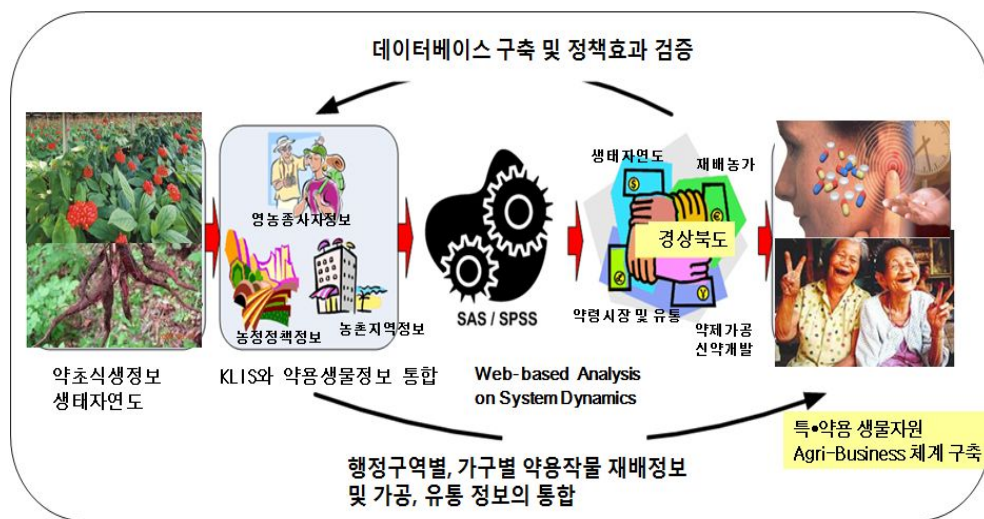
데이터베이스 구축 및 정책효과 검증

영농종사자정보

농정정책정보

농촌지역정보

SAS / SPSS

생태자연도

재배농가

경상북도

약령시장 및 유통

약제가공
신약개발

약초식생정보
생태자연도

KLIS와 약용생물정보 통합

Web-based Analysis on System Dynamics

특•약용 생물자원
Agri-Business 체계 구축

행정구역별, 가구별 약용작물 재배정보
및 가공, 유통 정보의 통합